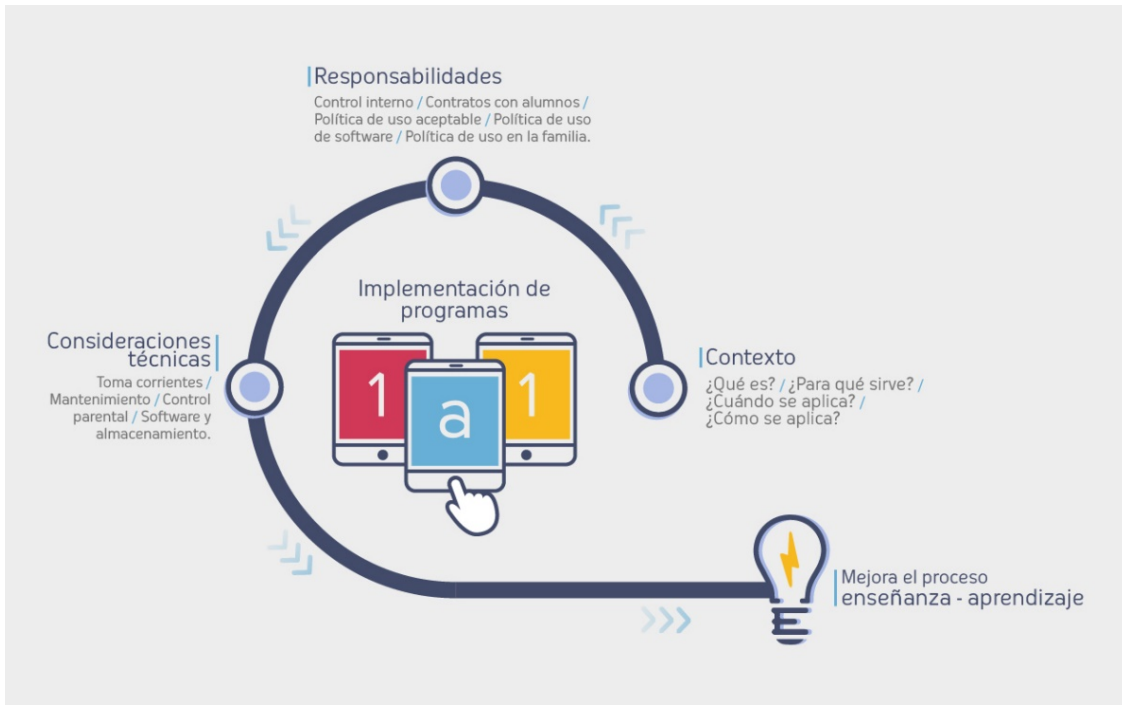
Responsabilidades

Control interno / Contratos con alumnos / Política de uso aceptable / Política de uso de software / Política de uso en la familia.

Implementación de programas

1 a 1

Consideraciones técnicas

Toma corrientes / Mantenimiento / Control parental / Software y almacenamiento.

Contexto

¿Qué es? / ¿Para qué sirve? / ¿Cuándo se aplica? / ¿Cómo se aplica?

Mejora el proceso enseñanza - aprendizaje